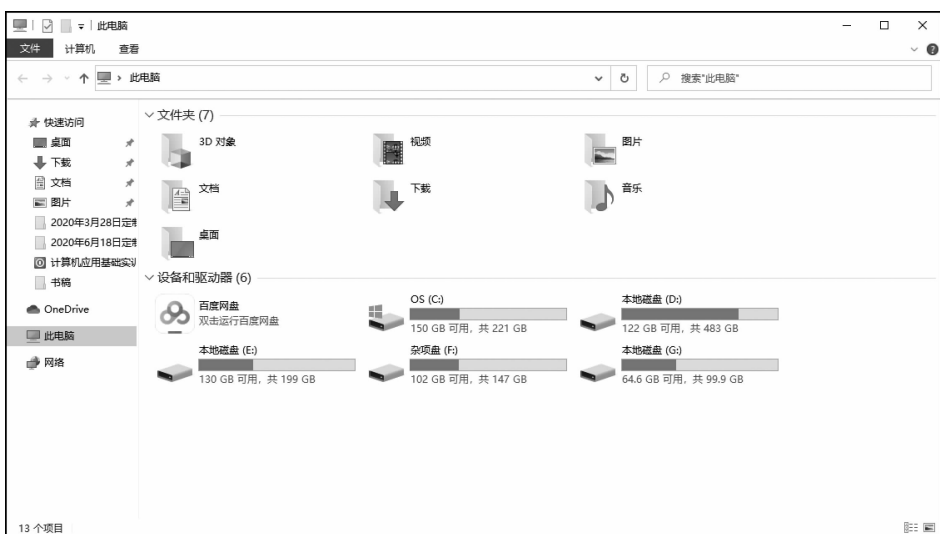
此电脑

文件 计算机 查看

此电脑

搜索"此电脑"

快速访问
桌面
下载
文档
图片
2020年3月28日定
2020年6月18日定
计算机应用基础实
书稿

OneDrive

此电脑

网络

文件夹 (7)

3D 对象

视频

图片

文档

下载

音乐

桌面

设备和驱动器 (6)

百度网盘
双击运行百度网盘

OS (C:)
150 GB 可用，共 221 GB

本地磁盘 (D:)
122 GB 可用，共 483 GB

本地磁盘 (E:)
130 GB 可用，共 199 GB

杂项盘 (F:)
102 GB 可用，共 147 GB

本地磁盘 (G:)
64.6 GB 可用，共 99.9 GB

13 个项目